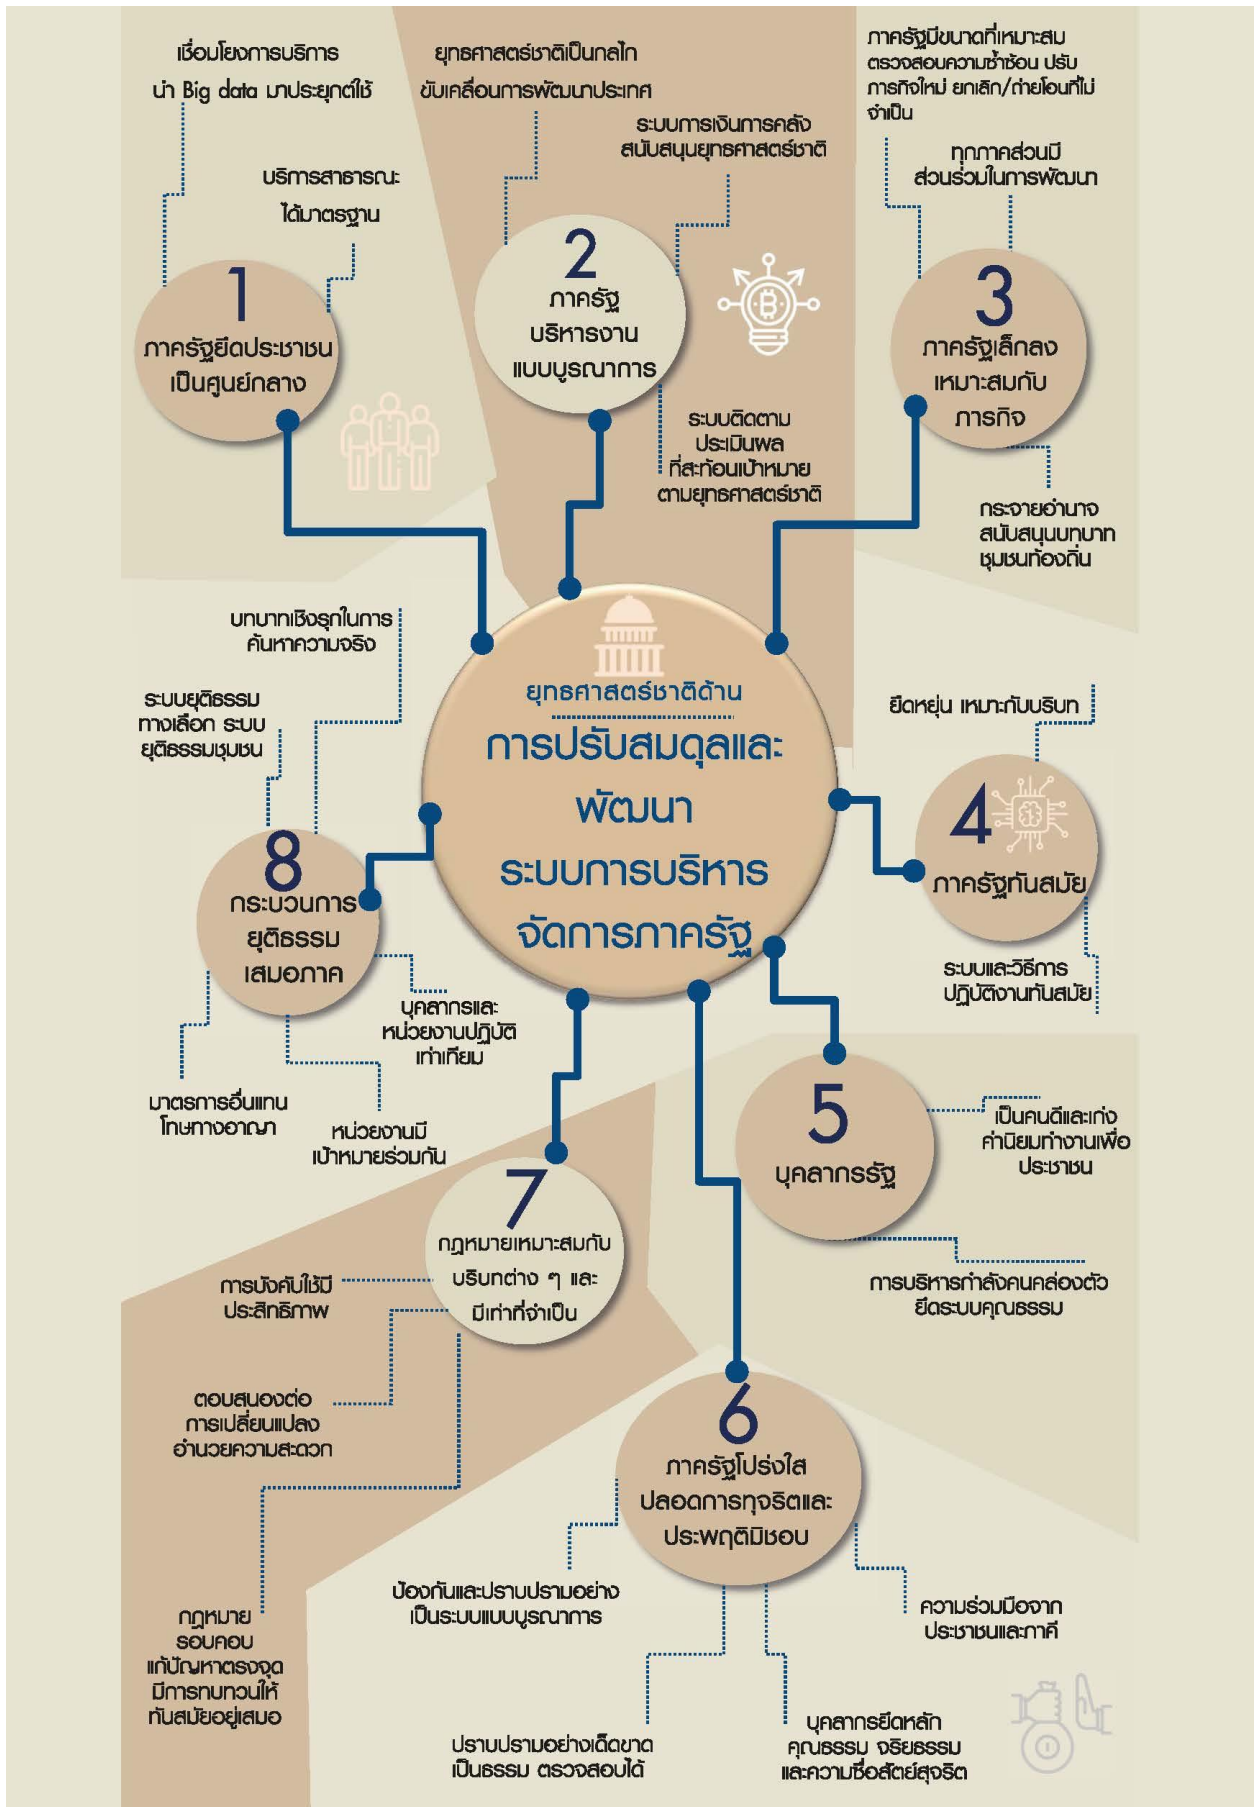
เชื่อมโยงการบริการ นำ Big data มาประยุกต์ใช้

บริการสาธารณะ ได้มาตรฐาน

1
ภาครัฐยึดประชาชนเป็นศูนย์กลาง

ยุทธศาสตร์ชาติเป็นกลไก ขับเคลื่อนการพัฒนาประเทศ

ระบบการเงินการคลัง สนับสนุนยุทธศาสตร์ชาติ

2
ภาครัฐบริหารงานแบบบูรณาการ

ระบบติดตาม ประเมินผล ที่สะท้อนเป้าหมาย ตามยุทธศาสตร์ชาติ

ภาครัฐมีขนาดที่เหมาะสม ตรวจสอบความซ้ำซ้อน ปรับภารกิจใหม่ ยกเลิก/ถ่ายโอนที่ไม่จำเป็น

ทุกภาคส่วนมีส่วนร่วมในการพัฒนา

3
ภาครัฐเล็กลง เหมาะสมกับภารกิจ

กระจายอำนาจ สนับสนุนบทบาท ชุมชนท้องถิ่น

บทบาทเชิงรุกในการค้นหาความจริง

ระบบยุติธรรมทางเลือก ระบบยุติธรรมชุมชน

ยุทธศาสตร์ชาติด้าน
การปรับสมดุลและพัฒนาระบบการบริหารจัดการภาครัฐ

ยืดหยุ่น เหมาะกับบริบท

4
ภาครัฐทันสมัย

ระบบและวิธีการปฏิบัติงานทันสมัย

8
กระบวนการยุติธรรมเสมอภาค

บุคลากรและหน่วยงานปฏิบัติเท่าเทียม

มาตรการอื่นแทนโทษทางอาญา

หน่วยงานมีเป้าหมายร่วมกัน

5
บุคลากรรัฐ

เป็นคนดีและเก่ง ค่านิยมทำงานเพื่อประชาชน

การบริหารกำลังคนคล่องตัว ยึดระบบคุณธรรม

7
กฎหมายเหมาะสมกับบริบทต่าง ๆ และมีเท่าที่จำเป็น

การบังคับใช้มีประสิทธิภาพ

ตอบสนองต่อการเปลี่ยนแปลง อำนวยความสะดวก

กฎหมายรอบคอบ แก้ปัญหาตรงจุด มีการทบทวนให้ทันสมัยอยู่เสมอ

6
ภาครัฐโปร่งใส ปลอดการทุจริตและประพฤติมิชอบ

ป้องกันและปราบปรามอย่างเป็นระบบแบบบูรณาการ

ความร่วมมือจากประชาชนและภาคี

ปราบปรามอย่างเด็ดขาด เป็นธรรม ตรวจสอบได้

บุคลากรยึดหลักคุณธรรม จริยธรรม และความซื่อสัตย์สุจริต